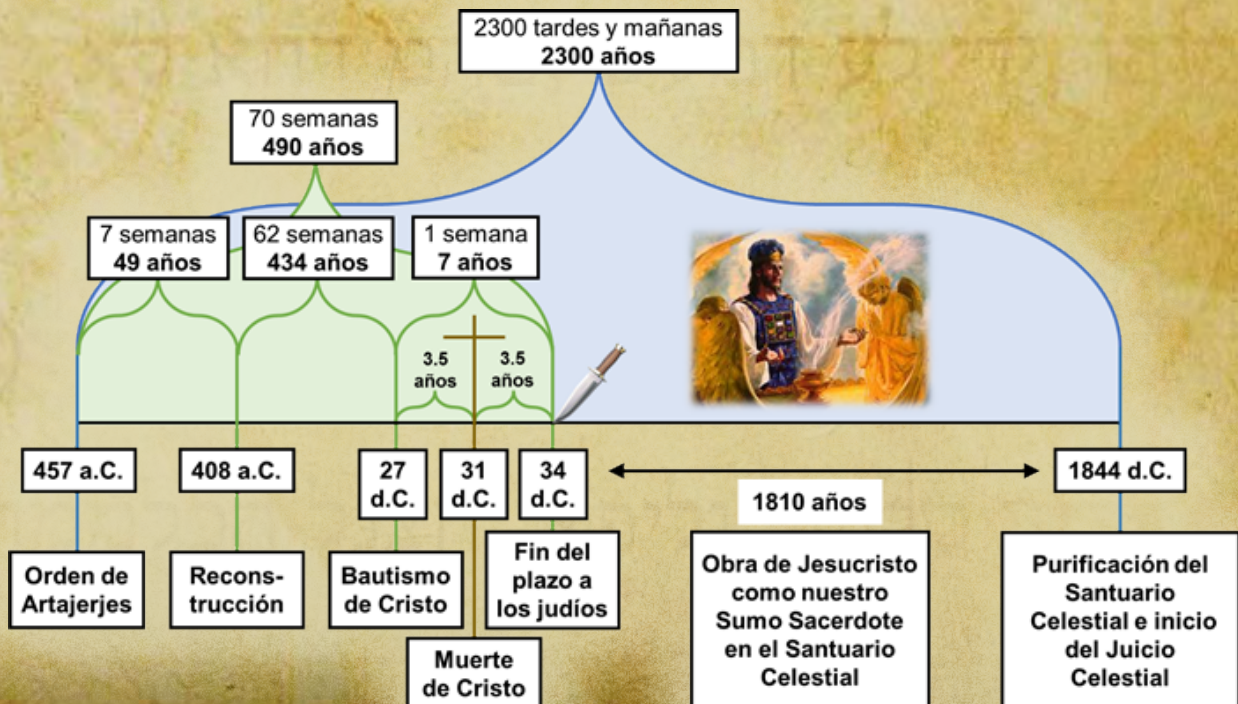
2300 tardes y mañanas
**2300 años**

70 semanas
**490 años**

7 semanas
**49 años**

62 semanas
**434 años**

1 semana
**7 años**

3.5 años

3.5 años

457 a.C.

408 a.C.

27 d.C.

31 d.C.

34 d.C.

1810 años

1844 d.C.

Orden de Artajerjes

Reconstrucción

Bautismo de Cristo

Muerte de Cristo

Fin del plazo a los judíos

Obra de Jesucristo como nuestro Sumo Sacerdote en el Santuario Celestial

Purificación del Santuario Celestial e inicio del Juicio Celestial